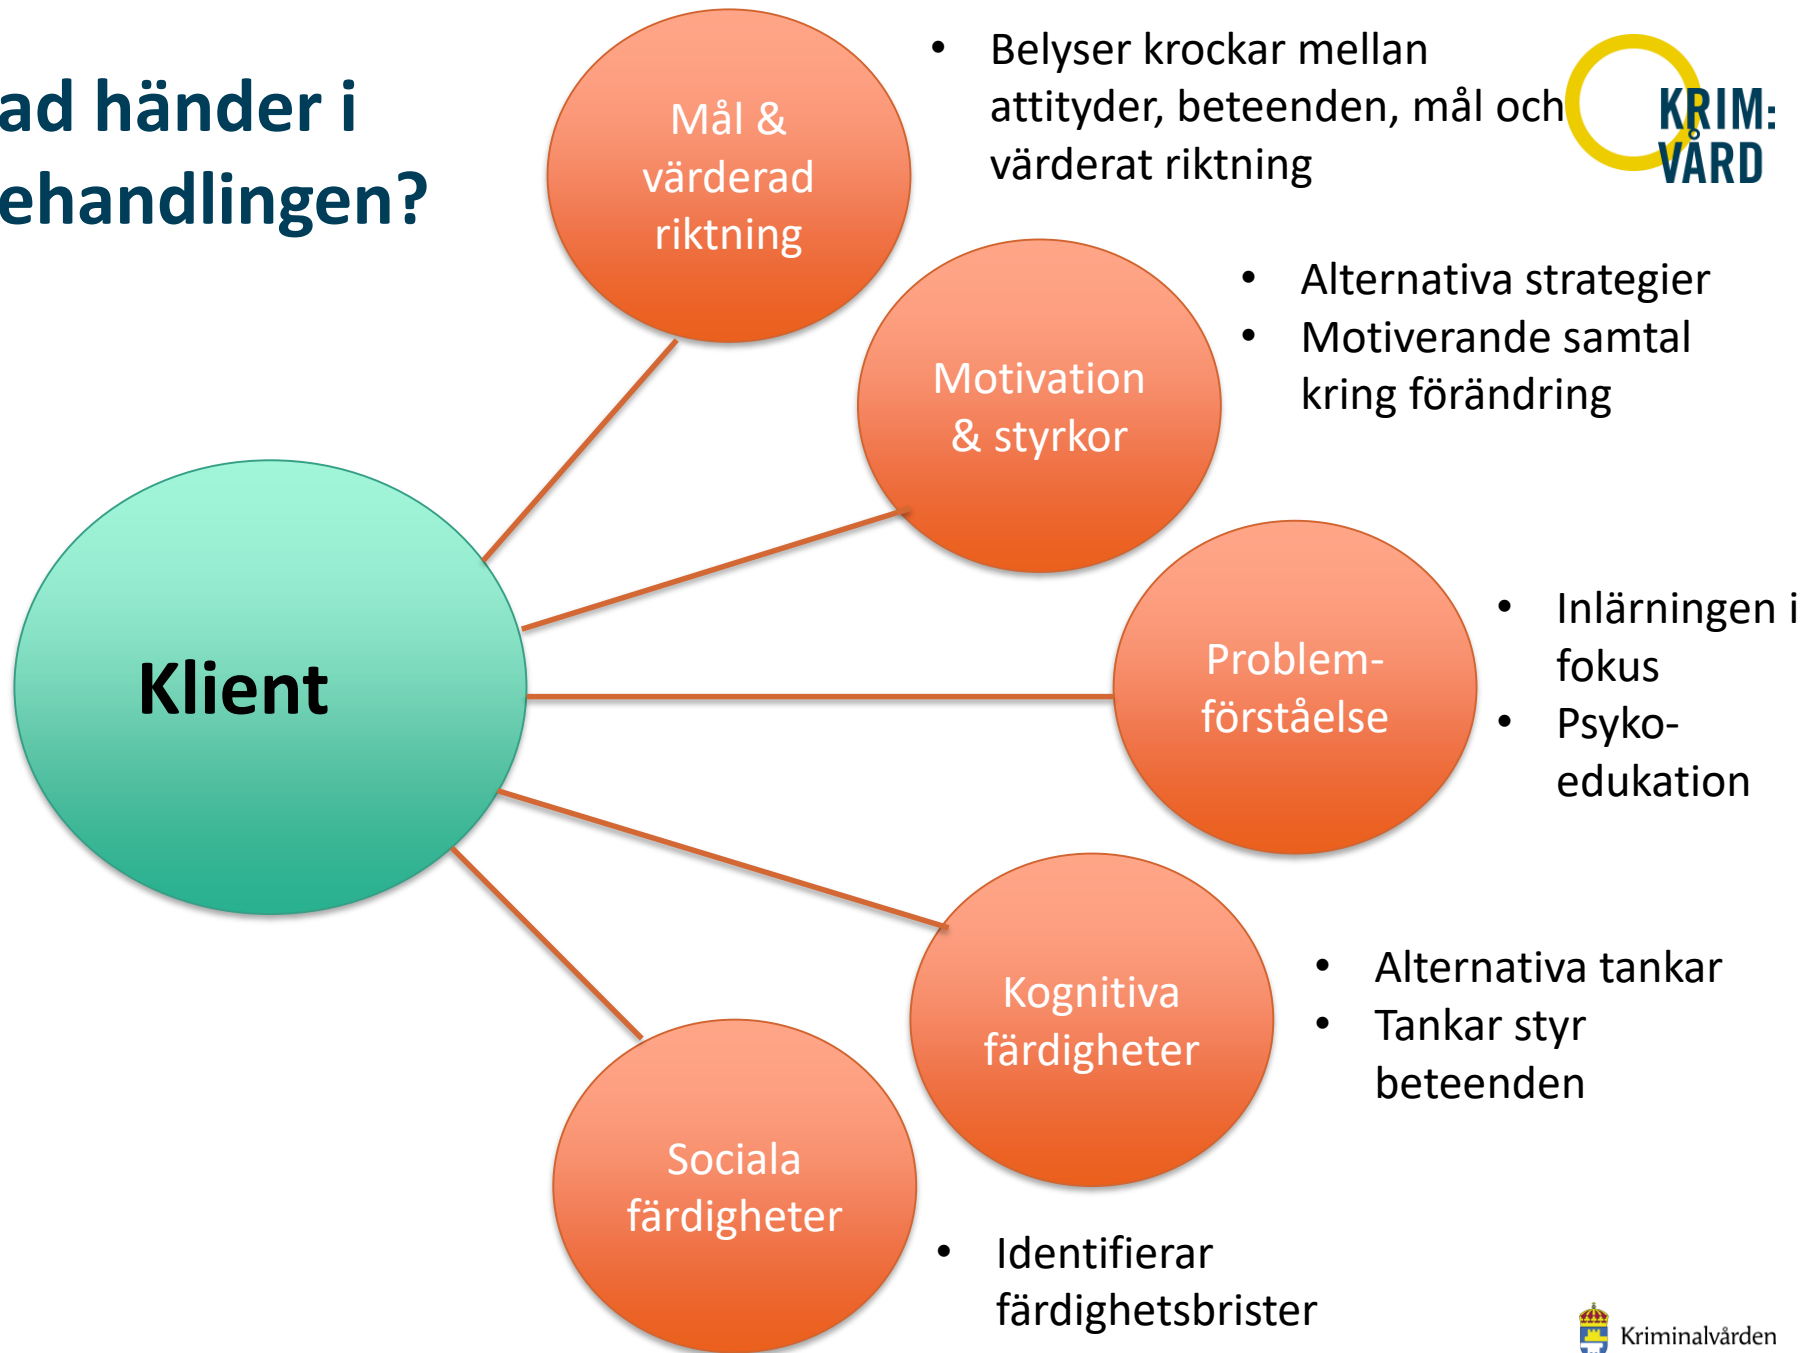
ad händer i ehandlingen?

KRIM: VÅRD

Mål & värderad riktning

- Belyser krockar mellan attityder, beteenden, mål och värderat riktning

Motivation & styrkor

- Alternativa strategier
- Motiverande samtal kring förändring

Klient

Problem-förståelse

- Inlärningen i fokus
- Psyko-edukation

Kognitiva färdigheter

- Alternativa tankar
- Tankar styr beteenden

Sociala färdigheter

- Identifierar färdighetsbrister

Kriminalvården